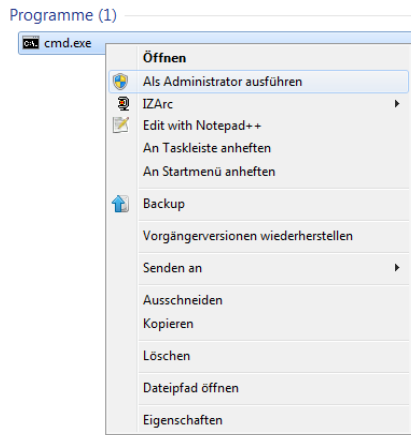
Programme (1)

cmd.exe

Öffnen
Als Administrator ausführen
IZArc
Edit with Notepad++
An Taskleiste anheften
An Startmenü anheften

Backup

Vorgängerversionen wiederherstellen

Senden an

Ausschneiden
Kopieren

Löschen

Dateipfad öffnen

Eigenschaften